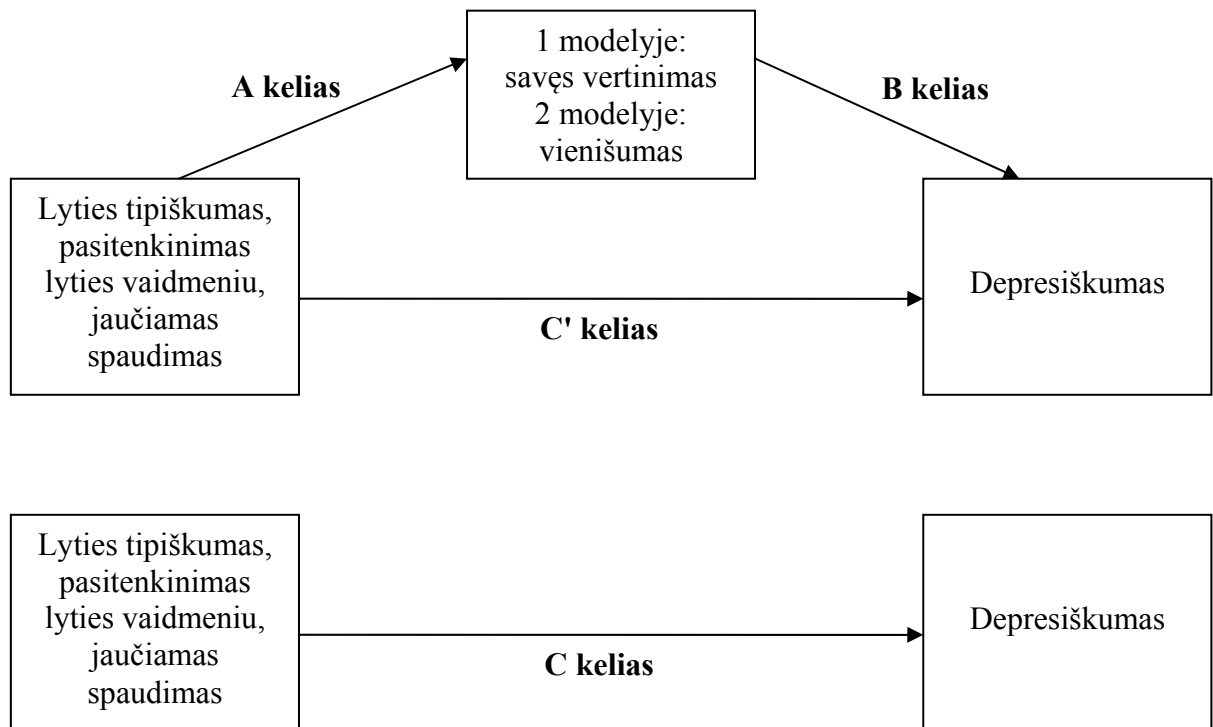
1 modelyje: savęs vertinimas 2 modelyje: vienišumas

A kelias

B kelias

Lyties tipiškumas, pasitenkinimas lyties vaidmeniu, jaučiamas spaudimas

C' kelias

Depresiškumas

Lyties tipiškumas, pasitenkinimas lyties vaidmeniu, jaučiamas spaudimas

C kelias

Depresiškumas